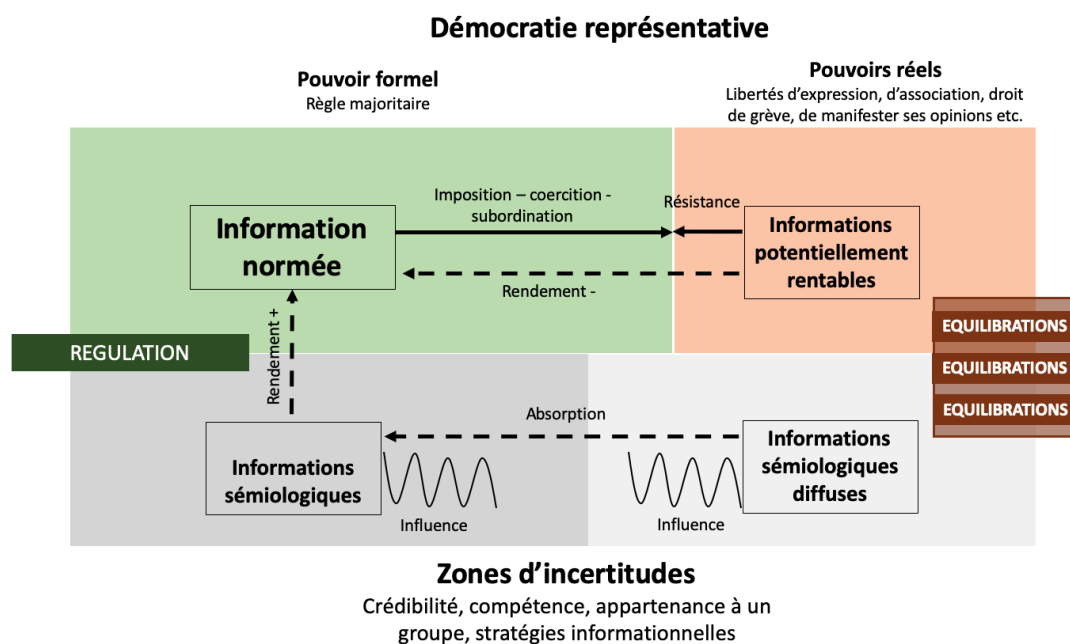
Démocratie représentative

Pouvoir formel
Règle majoritaire

Pouvoirs réels
Libertés d'expression, d'association, droit de grève, de manifester ses opinions etc.

Information normée

Imposition – coercition - subordination

Résistance

Informations potentiellement rentables

Rendement -

EQUILIBRATIONS

REGULATION

EQUILIBRATIONS

EQUILIBRATIONS

Rendement +

Absorption

Informations sémiologiques

Influence

Influence

Informations sémiologiques diffuses

Zones d'incertitudes
Crédibilité, compétence, appartenance à un groupe, stratégies informationnelles